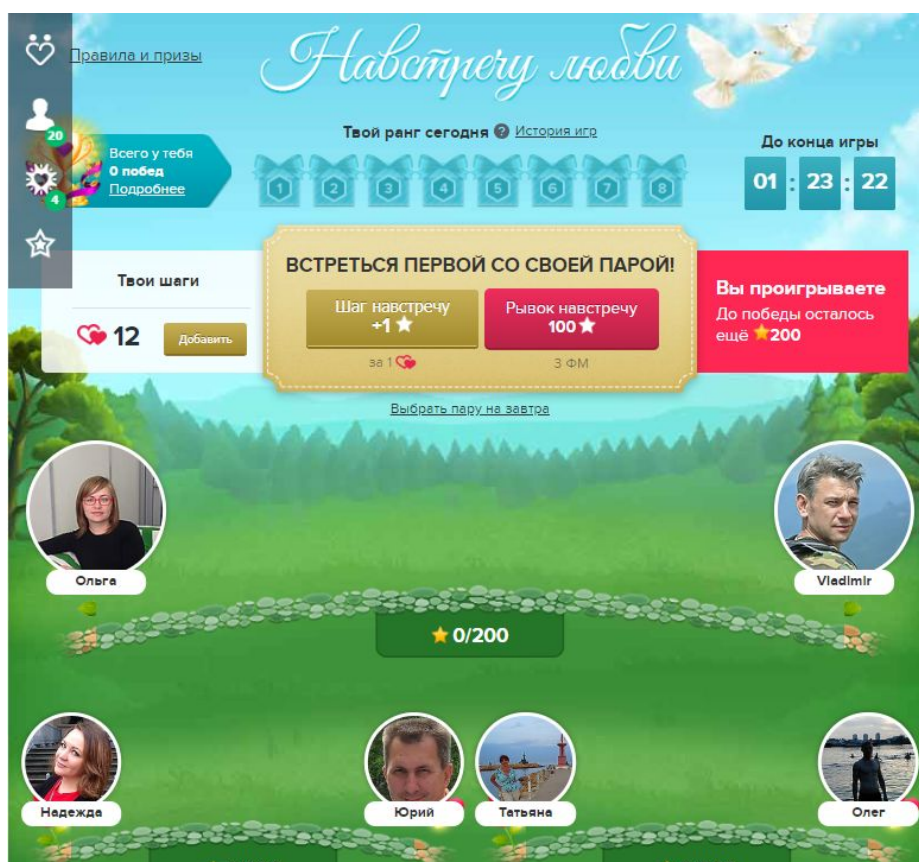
Правила и призы

Навстречу любви

20

4

Всего у тебя
0 побед
Подробнее

Твой ранг сегодня ? История игр

1 2 3 4 5 6 7 8

До конца игры
01 : 23 : 22

Твои шаги
12
Добавить

ВСТРЕТЬСЯ ПЕРВОЙ СО СВОЕЙ ПАРОЙ!
Шаг навстречу +1
за 1
Рывок навстречу 100
3 ФМ

Вы проигрываете
До победы осталось ещё 200

Выбрать пару на завтра

Ольга

Vladimir

0/200

Надежда

Юрий

Татьяна

Олег